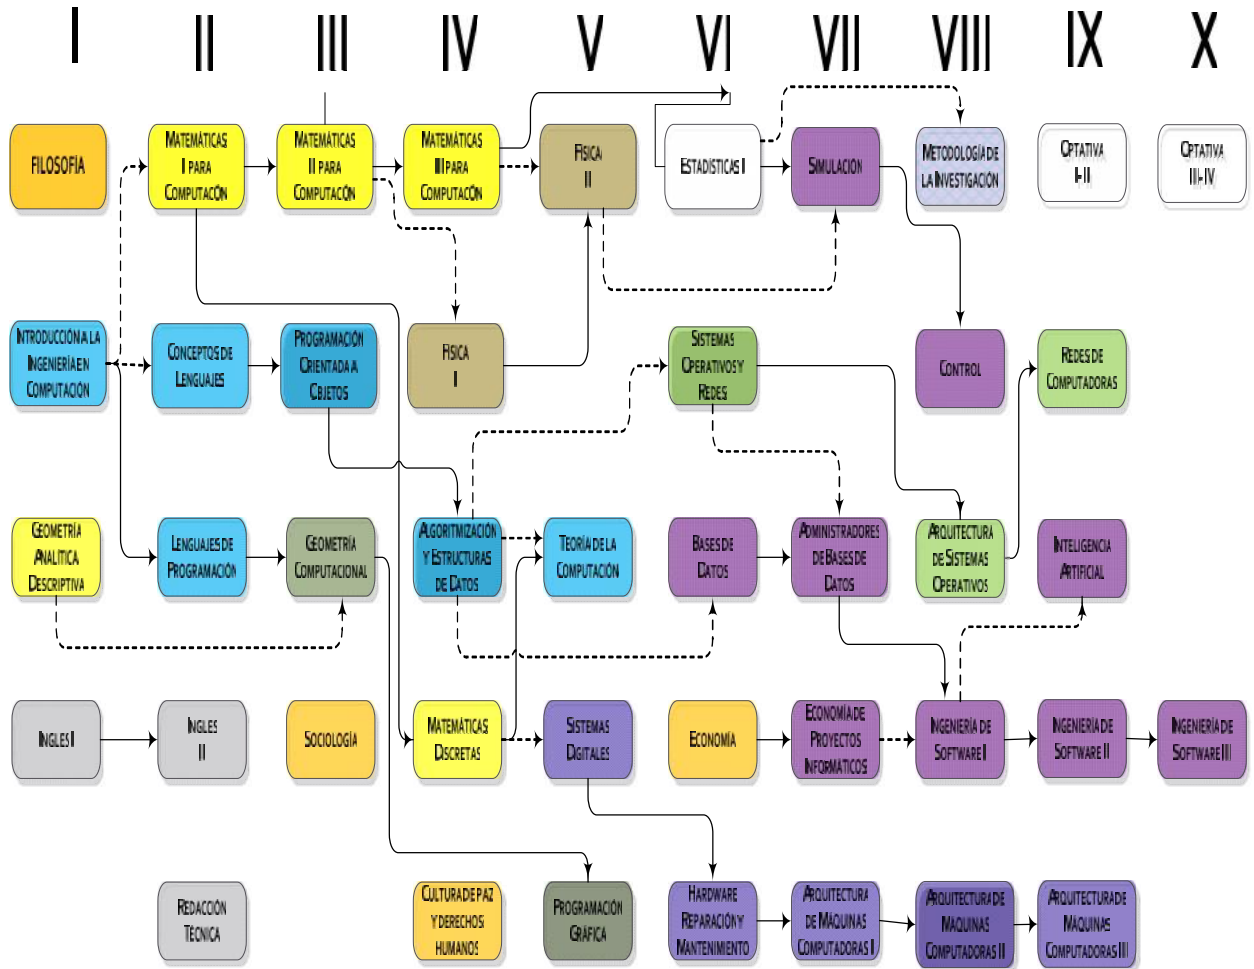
I II III IV V VI VII VIII IX X

FILOSOFÍA

MATEMÁTICAS I PARA COMPUTACIÓN

MATEMÁTICAS II PARA COMPUTACIÓN

MATEMÁTICAS III PARA COMPUTACIÓN

FÍSICA II

ESTADÍSTICAS I

SIMULACIÓN

METODOLOGÍA DE LA INVESTIGACIÓN

OPTATIVA I-II

OPTATIVA III-IV

INTRODUCCIÓN A LA INGENIERÍA EN COMPUTACIÓN

CONCEPTOS DE LENGUAJES

PROGRAMACIÓN ORIENTADA A OBJETOS

FÍSICA I

SISTEMAS OPERATIVOS Y REDES

CONTROL

REDES DE COMPUTADORAS

GEOMETRÍA ANALÍTICA DESCRIPTIVA

LENGUAJES DE PROGRAMACIÓN

GEOMETRÍA COMPUTACIONAL

ALGORITMIZACIÓN Y ESTRUCTURAS DE DATOS

TEORÍA DE LA COMPUTACIÓN

BASES DE DATOS

ADMINISTRADORES DE BASES DE DATOS

ARQUITECTURA DE SISTEMAS OPERATIVOS

INTELIGENCIA ARTIFICIAL

INGLES I

INGLES II

SOCIOLOGÍA

MATEMÁTICAS DISCRETAS

SISTEMAS DIGITALES

ECONOMÍA

ECONOMÍA DE PROYECTOS INFORMÁTICOS

INGENIERÍA DE SOFTWARE I

INGENIERÍA DE SOFTWARE II

INGENIERÍA DE SOFTWARE III

REDACCIÓN TÉCNICA

CULTURA DE PAZ Y DERECHOS HUMANOS

PROGRAMACIÓN GRÁFICA

HARDWARE REPARACIÓN Y MANTENIMIENTO

ARQUITECTURA DE MÁQUINAS COMPUTADORAS I

ARQUITECTURA DE MÁQUINAS COMPUTADORAS II

ARQUITECTURA DE MÁQUINAS COMPUTADORAS III